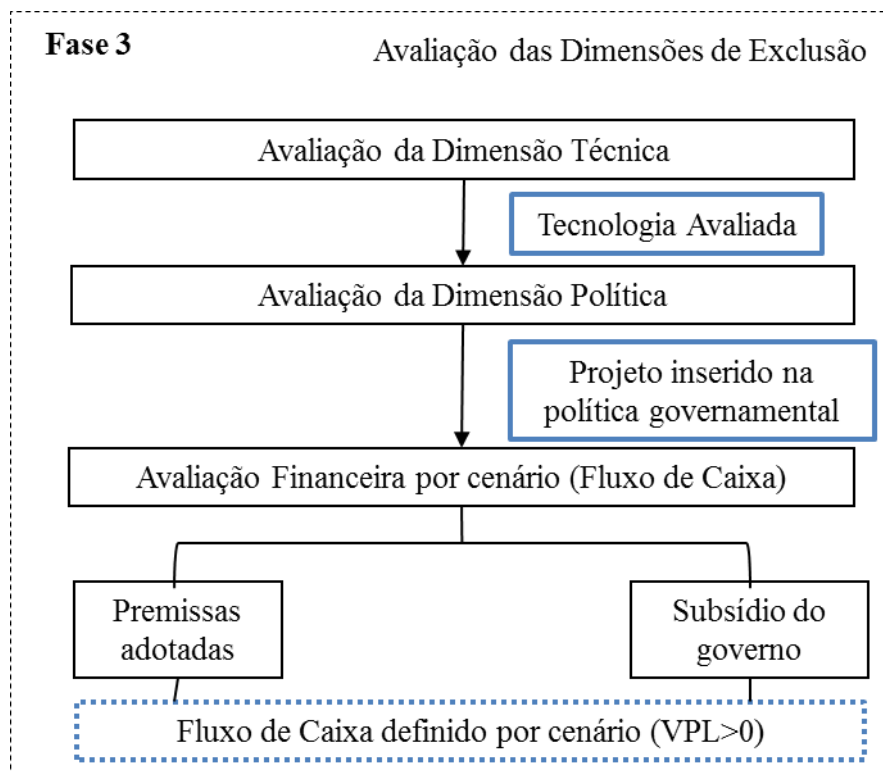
Fase 3

Avaliação das Dimensões de Exclusão

Avaliação da Dimensão Técnica

Tecnologia Avaliada

Avaliação da Dimensão Política

Projeto inserido na política governamental

Avaliação Financeira por cenário (Fluxo de Caixa)

Premissas adotadas

Subsídio do governo

Fluxo de Caixa definido por cenário (VPL>0)